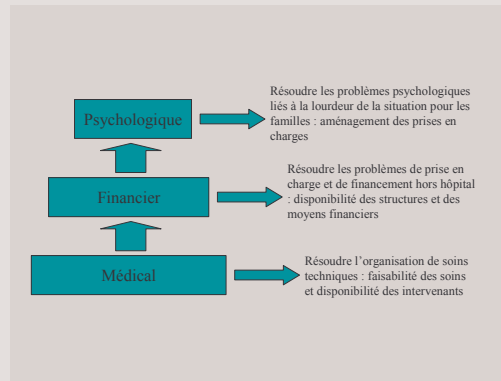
Psychologique

Résoudre les problèmes psychologiques liés à la lourdeur de la situation pour les familles : aménagement des prises en charges

Financier

Résoudre les problèmes de prise en charge et de financement hors hôpital : disponibilité des structures et des moyens financiers

Médical

Résoudre l'organisation de soins techniques : faisabilité des soins et disponibilité des intervenants